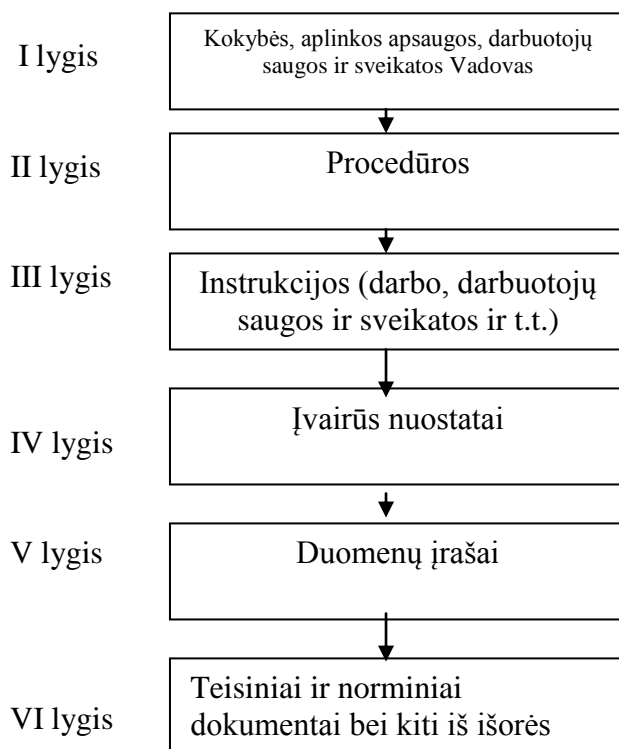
I lygis

Kokybės, aplinkos apsaugos, darbuotojų saugos ir sveikatos Vadovas

II lygis

Procedūros

III lygis

Instrukcijos (darbo, darbuotojų saugos ir sveikatos ir t.t.)

IV lygis

Įvairūs nuostatai

V lygis

Duomenų įrašai

VI lygis

Teisiniai ir norminiai dokumentai bei kiti iš išorės